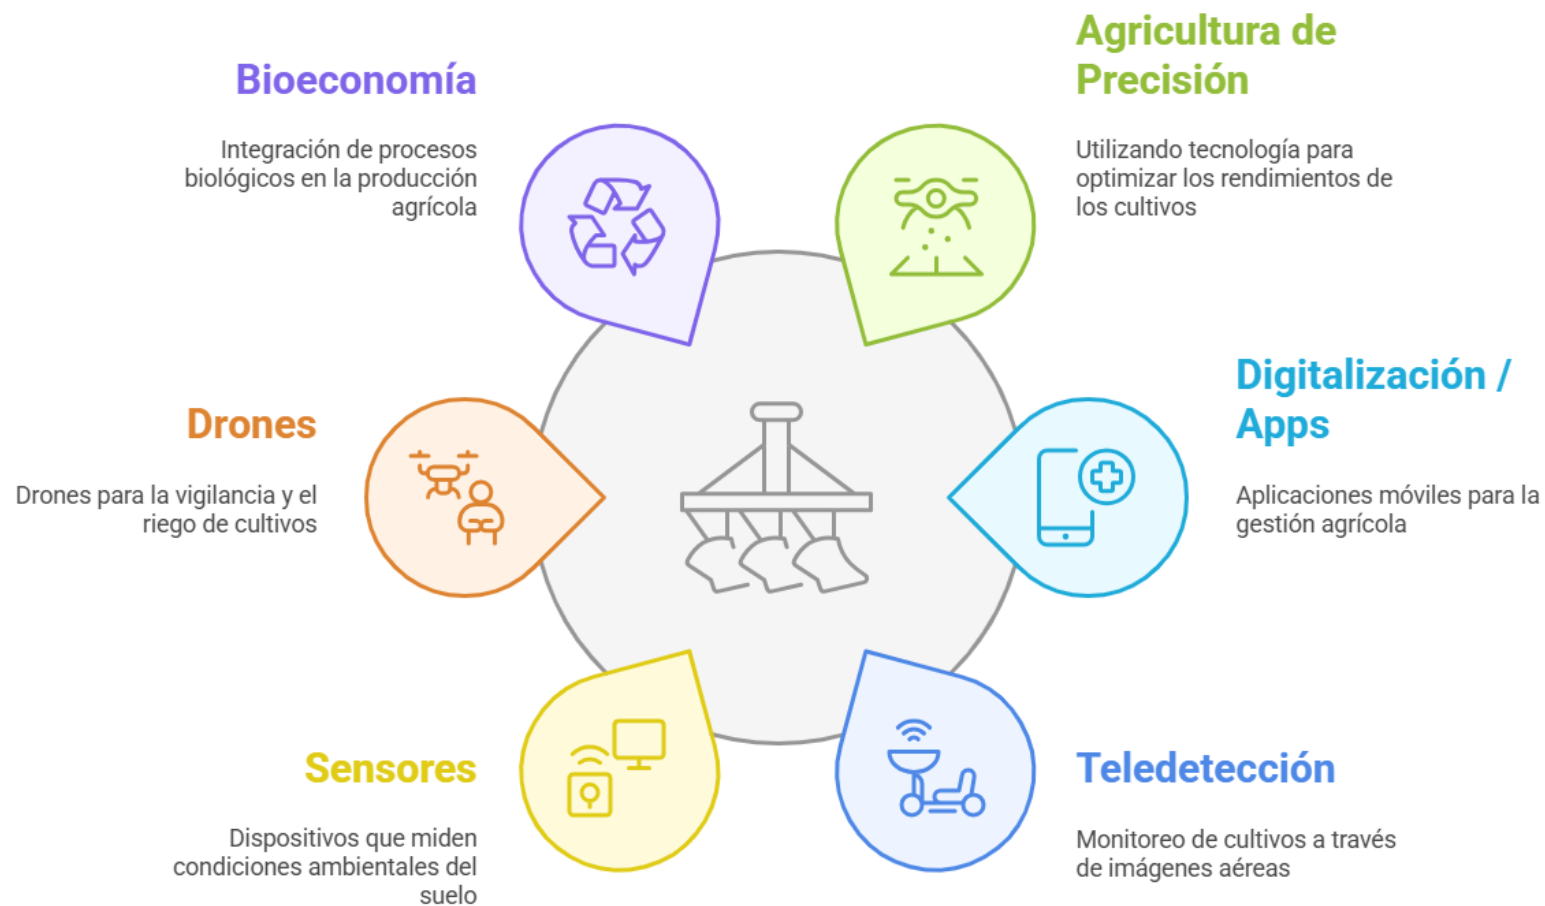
Bioeconomía

Integración de procesos biológicos en la producción agrícola

Agricultura de Precisión

Utilizando tecnología para optimizar los rendimientos de los cultivos

Drones

Drones para la vigilancia y el riego de cultivos

Digitalización / Apps

Aplicaciones móviles para la gestión agrícola

Sensores

Dispositivos que miden condiciones ambientales del suelo

Teledetección

Monitoreo de cultivos a través de imágenes aéreas